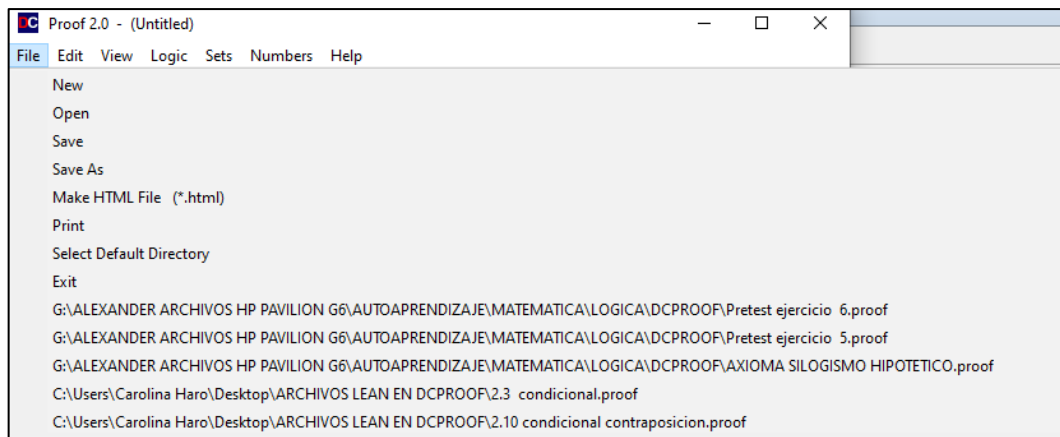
DC Proof 2.0 - (Untitled)

File Edit View Logic Sets Numbers Help

New
Open
Save
Save As
Make HTML File (*.html)
Print
Select Default Directory
Exit
G:\ALEXANDER ARCHIVOS HP PAVILION G6\AUTOAPRENDIZAJE\MATEMATICA\LOGICA\DCPROOF\Pretest ejercicio 6.proof
G:\ALEXANDER ARCHIVOS HP PAVILION G6\AUTOAPRENDIZAJE\MATEMATICA\LOGICA\DCPROOF\Pretest ejercicio 5.proof
G:\ALEXANDER ARCHIVOS HP PAVILION G6\AUTOAPRENDIZAJE\MATEMATICA\LOGICA\DCPROOF\AXIOMA SILOGISMO HIPOTETICO.proof
C:\Users\Carolina Haro\Desktop\ARCHIVOS LEAN EN DCPROOF\2.3 condicional.proof
C:\Users\Carolina Haro\Desktop\ARCHIVOS LEAN EN DCPROOF\2.10 condicional contraposicion.proof